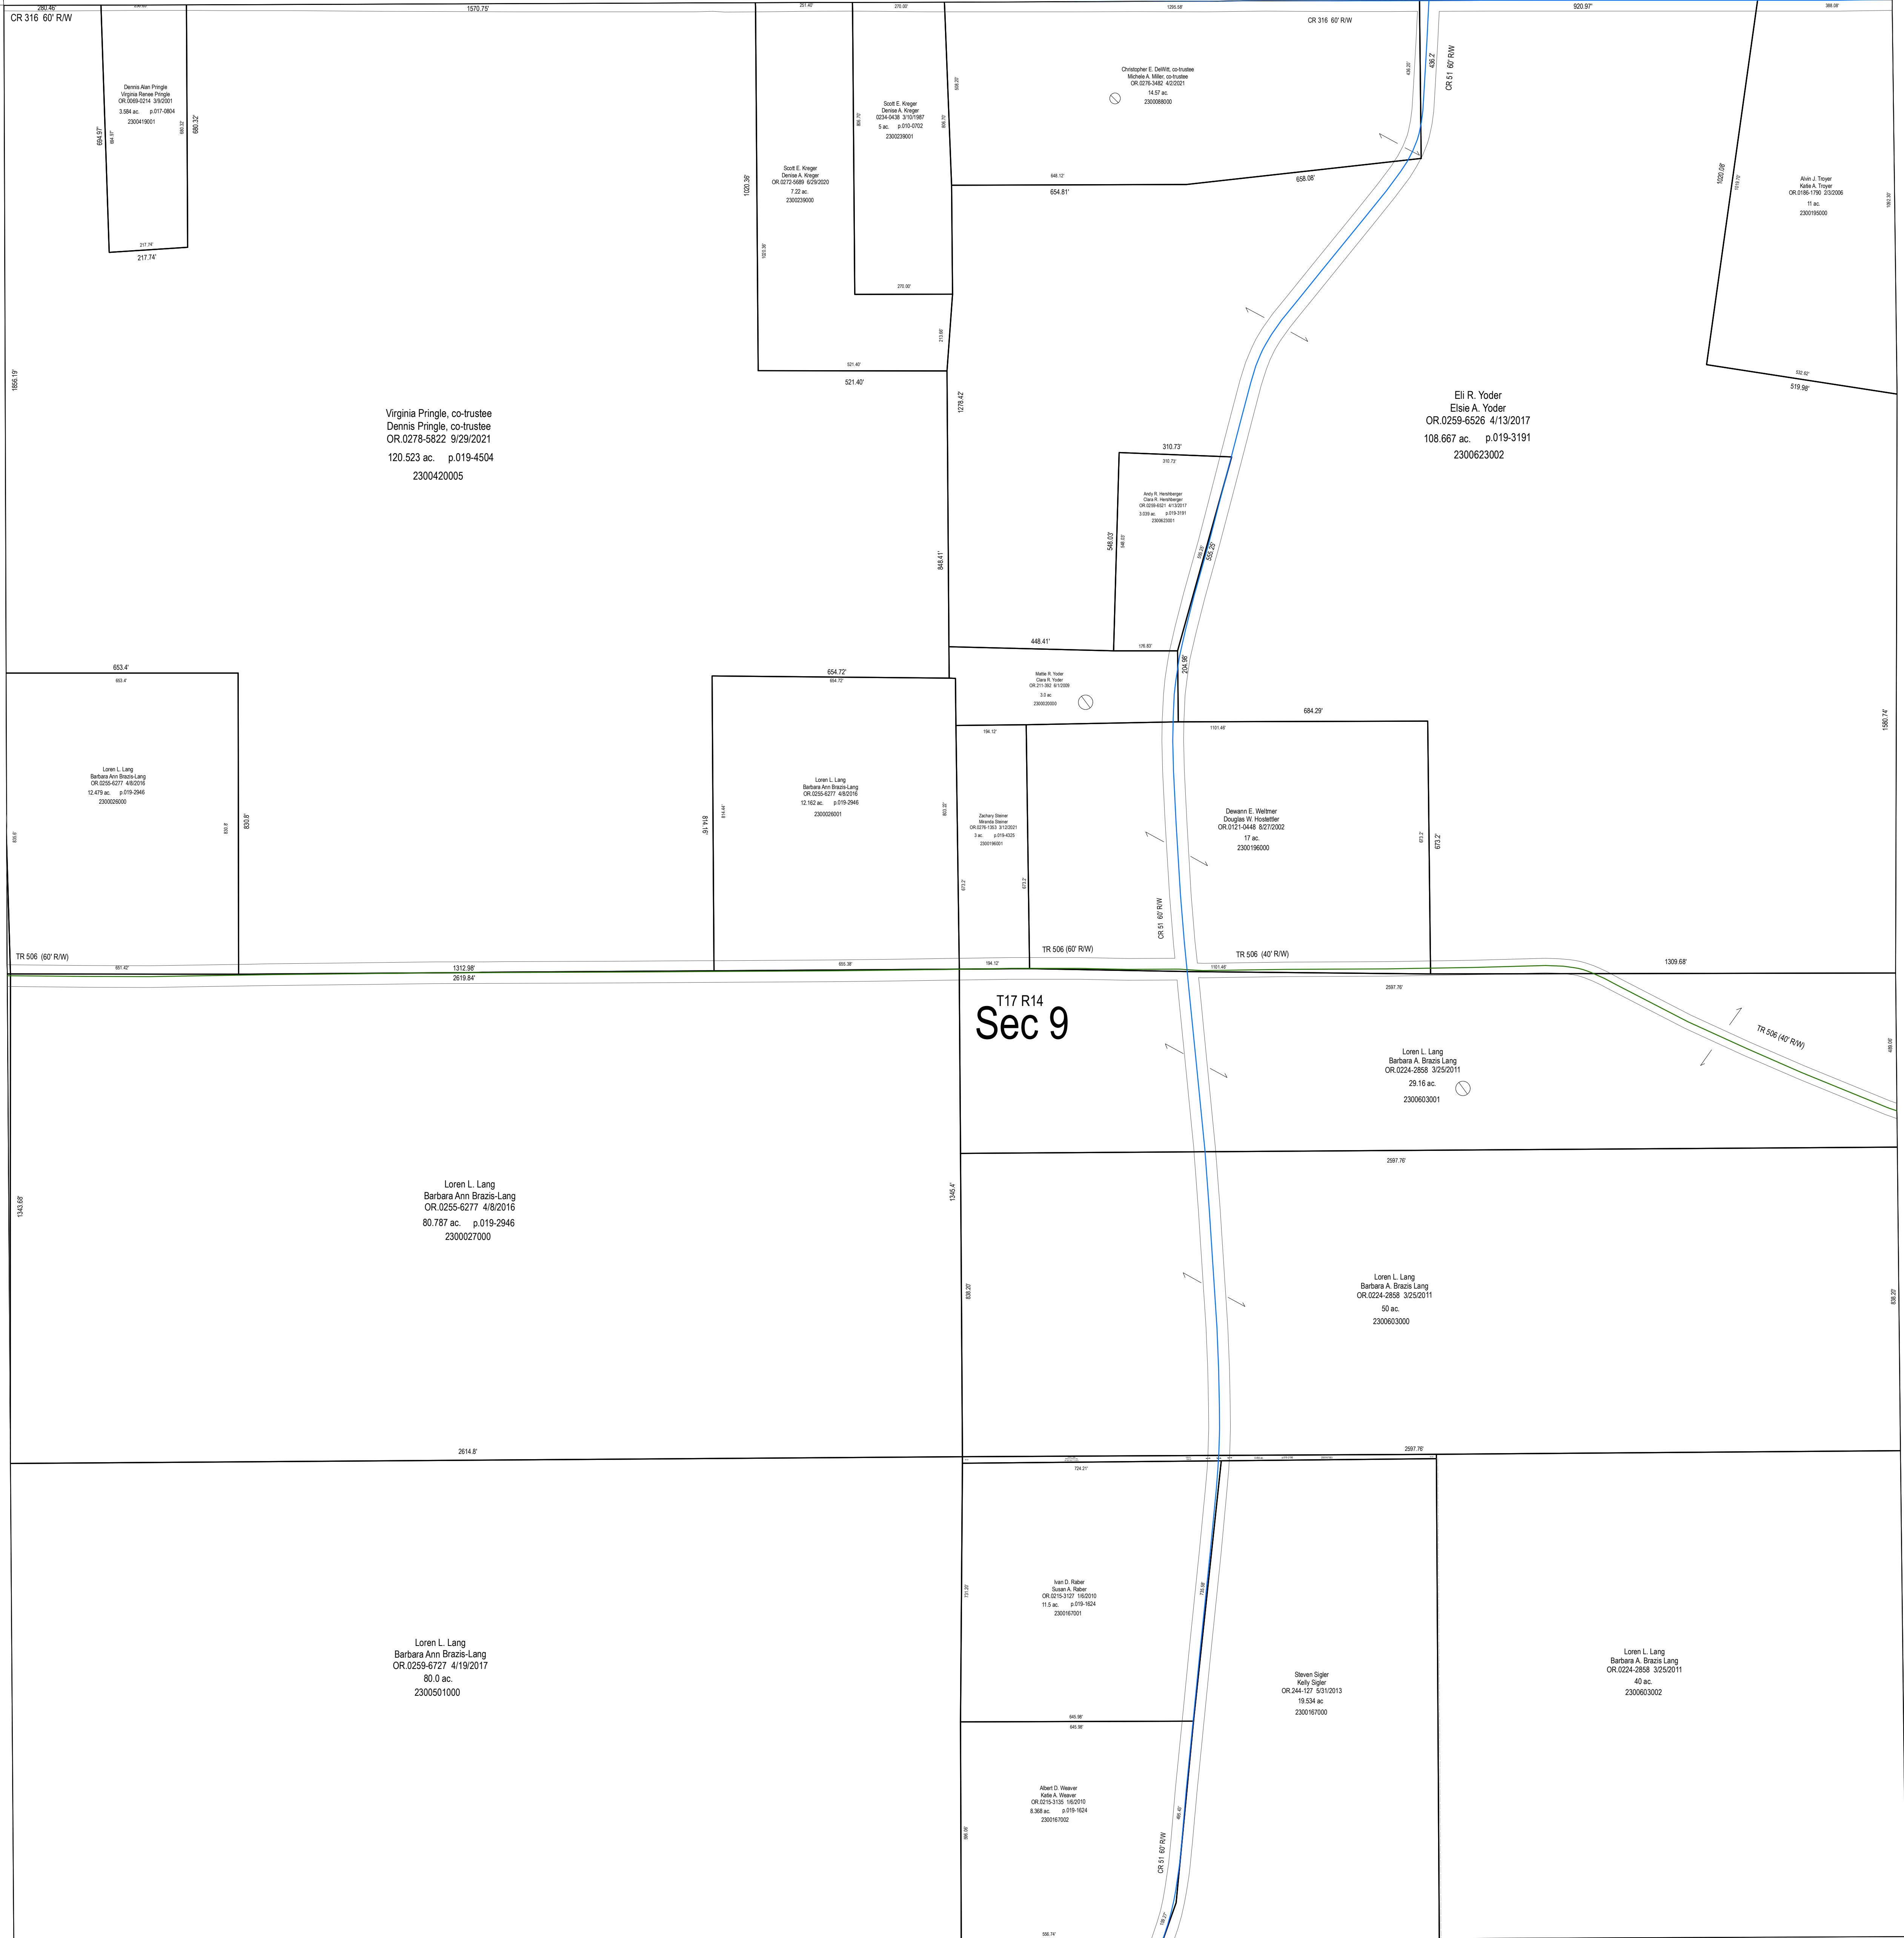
280.46'
CR 316 60' R/W
1570.75'
251.40'
270.00'
1295.58'
CR 316 60' R/W
920.97'
388.08'

Dennis Alan Pringle
Virginia Renee Pringle
OR.0069-0214 3/9/2001
3.584 ac. p.017-0804
2300419001

654.97'
680.32'
217.74'
217.74'

Scott E. Kreger
Denise A. Kreger
0234-0438 3/10/1987
5 ac. p.010-0702
2300239001

Scott E. Kreger
Denise A. Kreger
OR.0272-5689 6/29/2020
7.22 ac.
2300239000

1020.36'
270.00'
521.40'
521.40'

Christopher E. DeWitt, co-trustee
Michele A. Miller, co-trustee
OR.0278-3482 4/2/2021
14.57 ac.
2300088000

436.2
CR 51 60' R/W
648.12'
654.81'
658.08'

Alvin J. Troyer
Katie A. Troyer
OR.0186-1790 2/3/2006
11 ac.
2300195000

1020.08'
519.98'

1656.19'

Virginia Pringle, co-trustee
Dennis Pringle, co-trustee
OR.0278-5822 9/29/2021
120.523 ac. p.019-4504
2300420005

1278.42'

Eli R. Yoder
Elsie A. Yoder
OR.0259-6526 4/13/2017
108.667 ac. p.019-3191
2300623002

310.73'
310.73'

Andy R. Hershberger
Clara R. Hershberger
OR.0259-6521 4/13/2017
3.035 ac. p.019-3191
2300623001

548.03'
555.25'
848.41'
448.41'
176.83'

653.4'
653.4'
654.72'
654.72'

Mattie R. Yoder
Clara R. Yoder
OR.211-392 6/1/2009
3.0 ac.
2300020000

204.96'
684.29'
194.12'
1101.46'

Loren L. Lang
Barbara Ann Brazis-Lang
OR.0255-6277 4/8/2016
12.479 ac. p.019-2946
2300026000

830.8'

Loren L. Lang
Barbara Ann Brazis-Lang
OR.0255-6277 4/8/2016
12.162 ac. p.019-2946
2300026001

814.6'

Zachary Steiner
Miranda Steiner
OR.0276-1352 3/12/2021
3 ac. p.019-4325
2300196001

Dewann E. Weltmer
Douglas W. Hostettler
OR.0121-0448 8/27/2002
17 ac.
2300196000

673.2'
1580.74'
CR 51 60' R/W

TR 506 (60' R/W)
TR 506 (60' R/W)
TR 506 (40' R/W)
661.40'
1312.98'
655.36'
194.12'
1101.46'
1309.68'
2619.84'
2597.76'

T17 R14
Sec 9

TR 506 (40' R/W)

Loren L. Lang
Barbara A. Brazis Lang
OR.0224-2858 3/25/2011
29.16 ac.
2300603001

2597.76'

1343.68'

Loren L. Lang
Barbara Ann Brazis-Lang
OR.0255-6277 4/8/2016
80.787 ac. p.019-2946
2300027000

1345.4'
838.20'

Loren L. Lang
Barbara A. Brazis Lang
OR.0224-2858 3/25/2011
50 ac.
2300603000

838.20'
2614.8'
2597.76'
724.21'

Ivan D. Raber
Susan A. Raber
OR.0215-3127 1/6/2010
11.5 ac. p.019-1624
2300167001

Loren L. Lang
Barbara Ann Brazis-Lang
OR.0259-6727 4/19/2017
80.0 ac.
2300501000

Steven Sigler
Kelly Sigler
OR 244-127 5/31/2013
19.534 ac
2300167000

Loren L. Lang
Barbara A. Brazis Lang
OR.0224-2858 3/25/2011
40 ac.
2300603002

645.98'
645.98'

Albert D. Weaver
Katie A. Weaver
OR.0215-3135 1/6/2010
8.368 ac. p.019-1624
2300167002

CR 51 60' R/W
556.74'